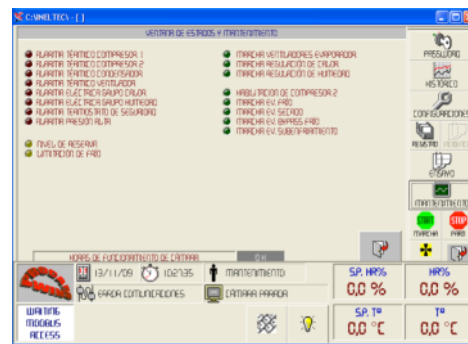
C:\INELTEC\ - [ ]

VENTANA DE ESTADOS Y MANTENIMIENTO

ALARMA TÉRMICO COMPRESOR 1
ALARMA TÉRMICO COMPRESOR 2
ALARMA TÉRMICO CONDENSADOR
ALARMA TÉRMICO VENTILADOR
ALARMA ELÉCTRICA GRUPO CALOR
ALARMA ELÉCTRICA GRUPO HUMEDAD
ALARMA TERMOSTATO DE SEGURIDAD
ALARMA PRESIÓN ALTA

NIVEL DE RESERVA
LIMITACIÓN DE FRÍO

MARCHA VENTILADORES EVAPORADOR
MARCHA REGULACIÓN DE CALOR
MARCHA REGULACIÓN DE HUMEDAD

HABILITACIÓN DE COMPRESOR 2
MARCHA EV. FRÍO
MARCHA EV. SECADO
MARCHA EV. BYPASS FRÍO
MARCHA EV. SUBENFRIAMIENTO

HORAS DE FUNCIONAMIENTO DE CÁMARA
0 H

PRESOSTATO
HISTÓRICO
CONFIGURACIONES
REGISTRO
ENSAYO
MANTENIMIENTO
START
MARCHA
STOP
PARO

13/11/09
10:27:35
MANTENIMIENTO
ERROR COMUNICACIONES
CÁMARA PARADA

WAITING
MODBUS
ACCESS

SP. HR%
0,0 %
HR%
0,0 %
SP. T°
0,0 °C
T°
0,0 °C